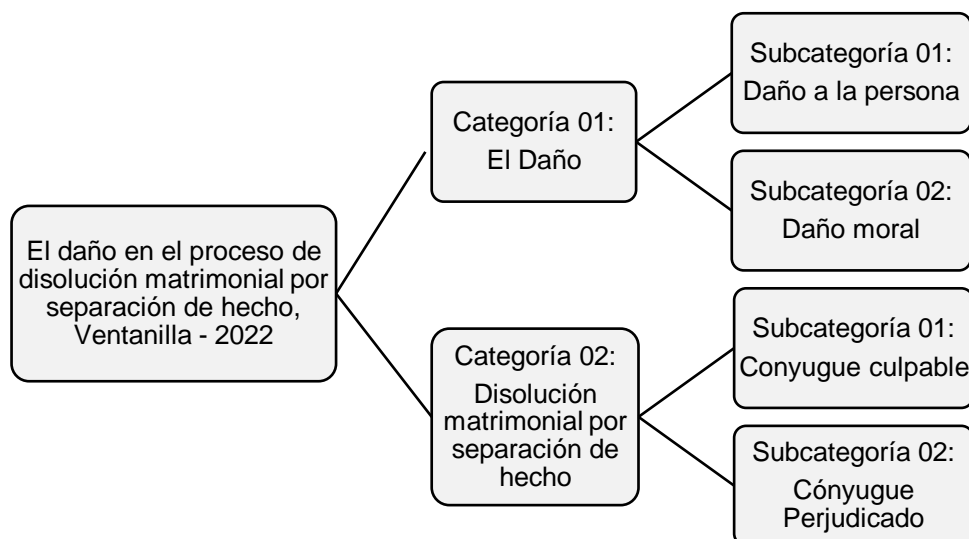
El daño en el proceso de disolución matrimonial por separación de hecho, Ventanilla - 2022

Categoría 01:
El Daño

Subcategoría 01:
Daño a la persona

Subcategoría 02:
Daño moral

Categoría 02:
Disolución matrimonial por separación de hecho

Subcategoría 01:
Conyugue culpable

Subcategoría 02:
Cónyugue Perjudicado